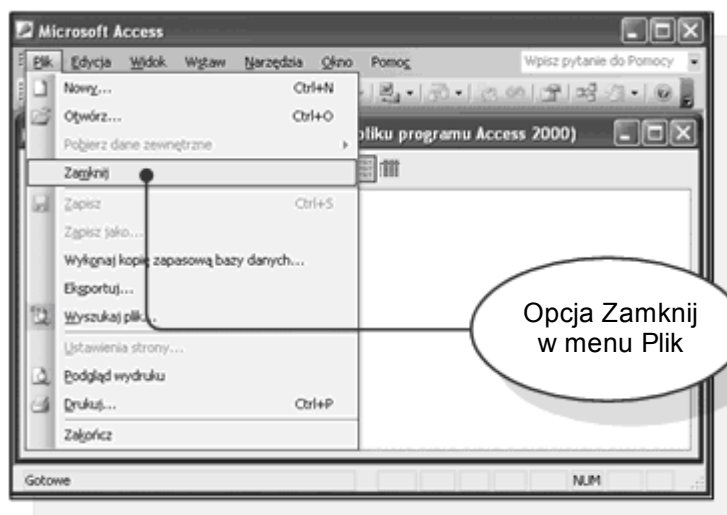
Microsoft Access

Plik Edycja Widok Wstaw Narzędzia Okno Pomoc

Wpisz pytanie do Pomocy

Nowy... Ctrl+N

Otwórz... Ctrl+O

Pobierz dane zewnętrzne

pliku programu Access 2000)

Zamknij

Zapisz Ctrl+S

Zapisz jako...

Wykonaj kopię zapasową bazy danych...

Eksportuj...

Wyszukaj plik...

Ustawienia strony...

Podgląd wydruku

Drukuj... Ctrl+P

Zakończ

Opcja Zamknij w menu Plik

Gotowe

NUM